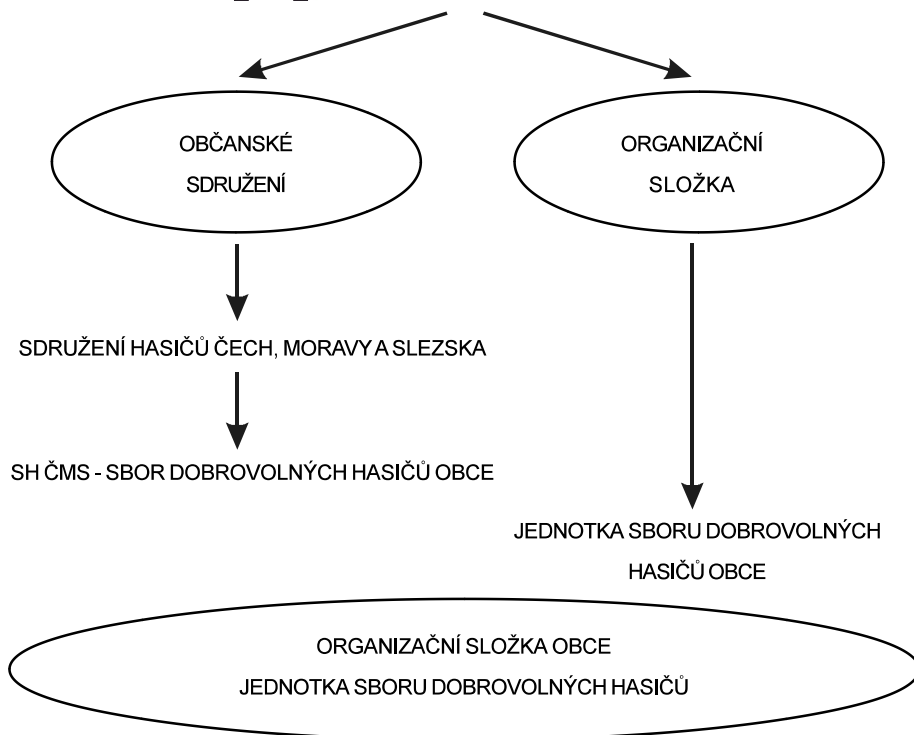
OBČANSKÉ SDRUŽENÍ

ORGANIZAČNÍ SLOŽKA

SDRUŽENÍ HASIČŮ ČECH, MORAVY A SLEZSKA

SH ČMS - SBOR DOBROVOLNÝCH HASIČŮ OBCE

JEDNOTKA SBORU DOBROVOLNÝCH HASIČŮ OBCE

ORGANIZAČNÍ SLOŽKA OBCE
JEDNOTKA SBORU DOBROVOLNÝCH HASIČŮ